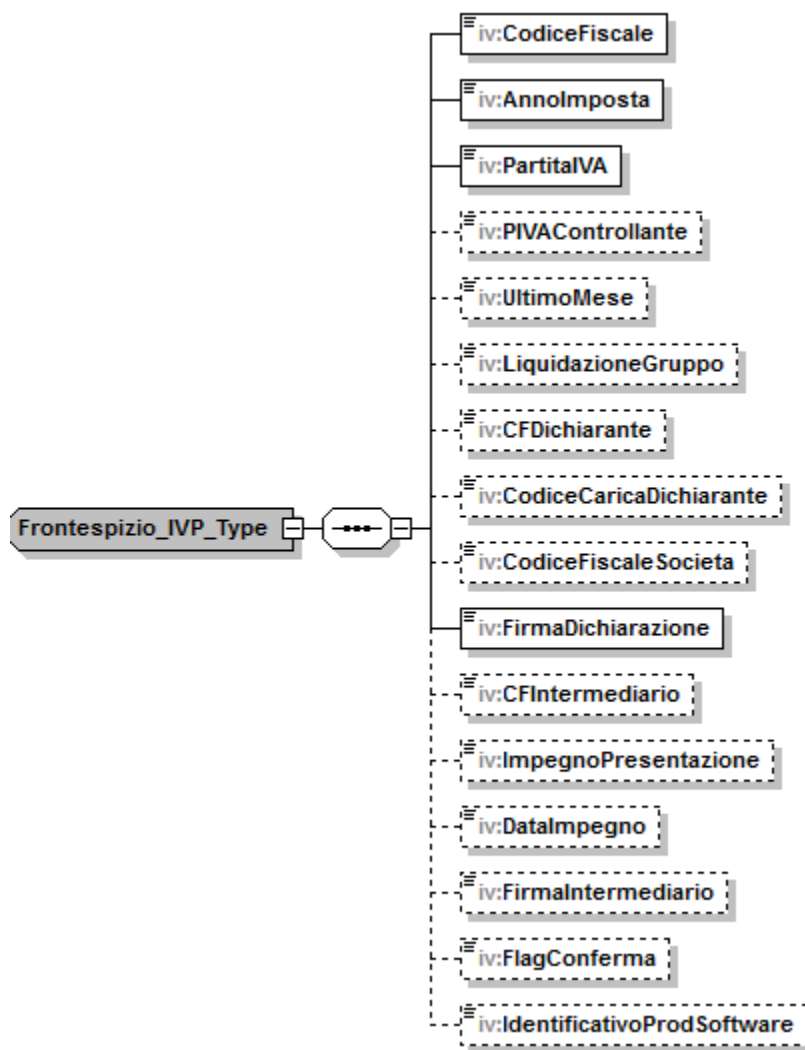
Frontespizio_IVP_Type

iv:CodiceFiscale

iv:AnnoImposta

iv:PartitaIVA

iv:PIVAControllante

iv:UltimoMese

iv:LiquidazioneGruppo

iv:CFDichiarante

iv:CodiceCaricaDichiarante

iv:CodiceFiscaleSocieta

iv:FirmaDichiarazione

iv:CFIntermediario

iv:ImpegnoPresentazione

iv:DataImpegno

iv:FirmaIntermediario

iv:FlagConferma

iv:IdentificativoProdSoftware